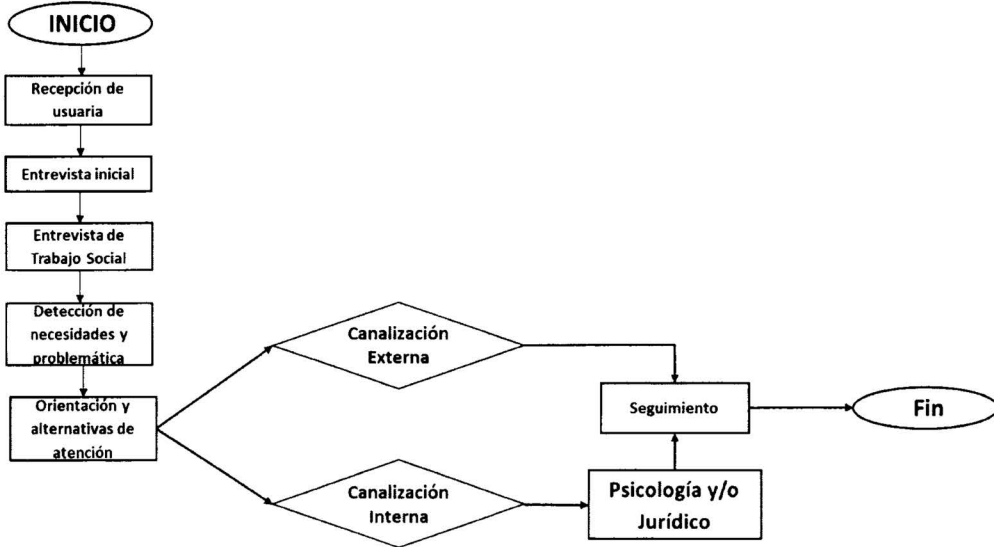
INICIO

Recepción de usuaria

Entrevista inicial

Entrevista de Trabajo Social

Detección de necesidades y problemática

Orientación y alternativas de atención

Canalización Externa

Canalización Interna

Seguimiento

Psicología y/o Jurídico

Fin